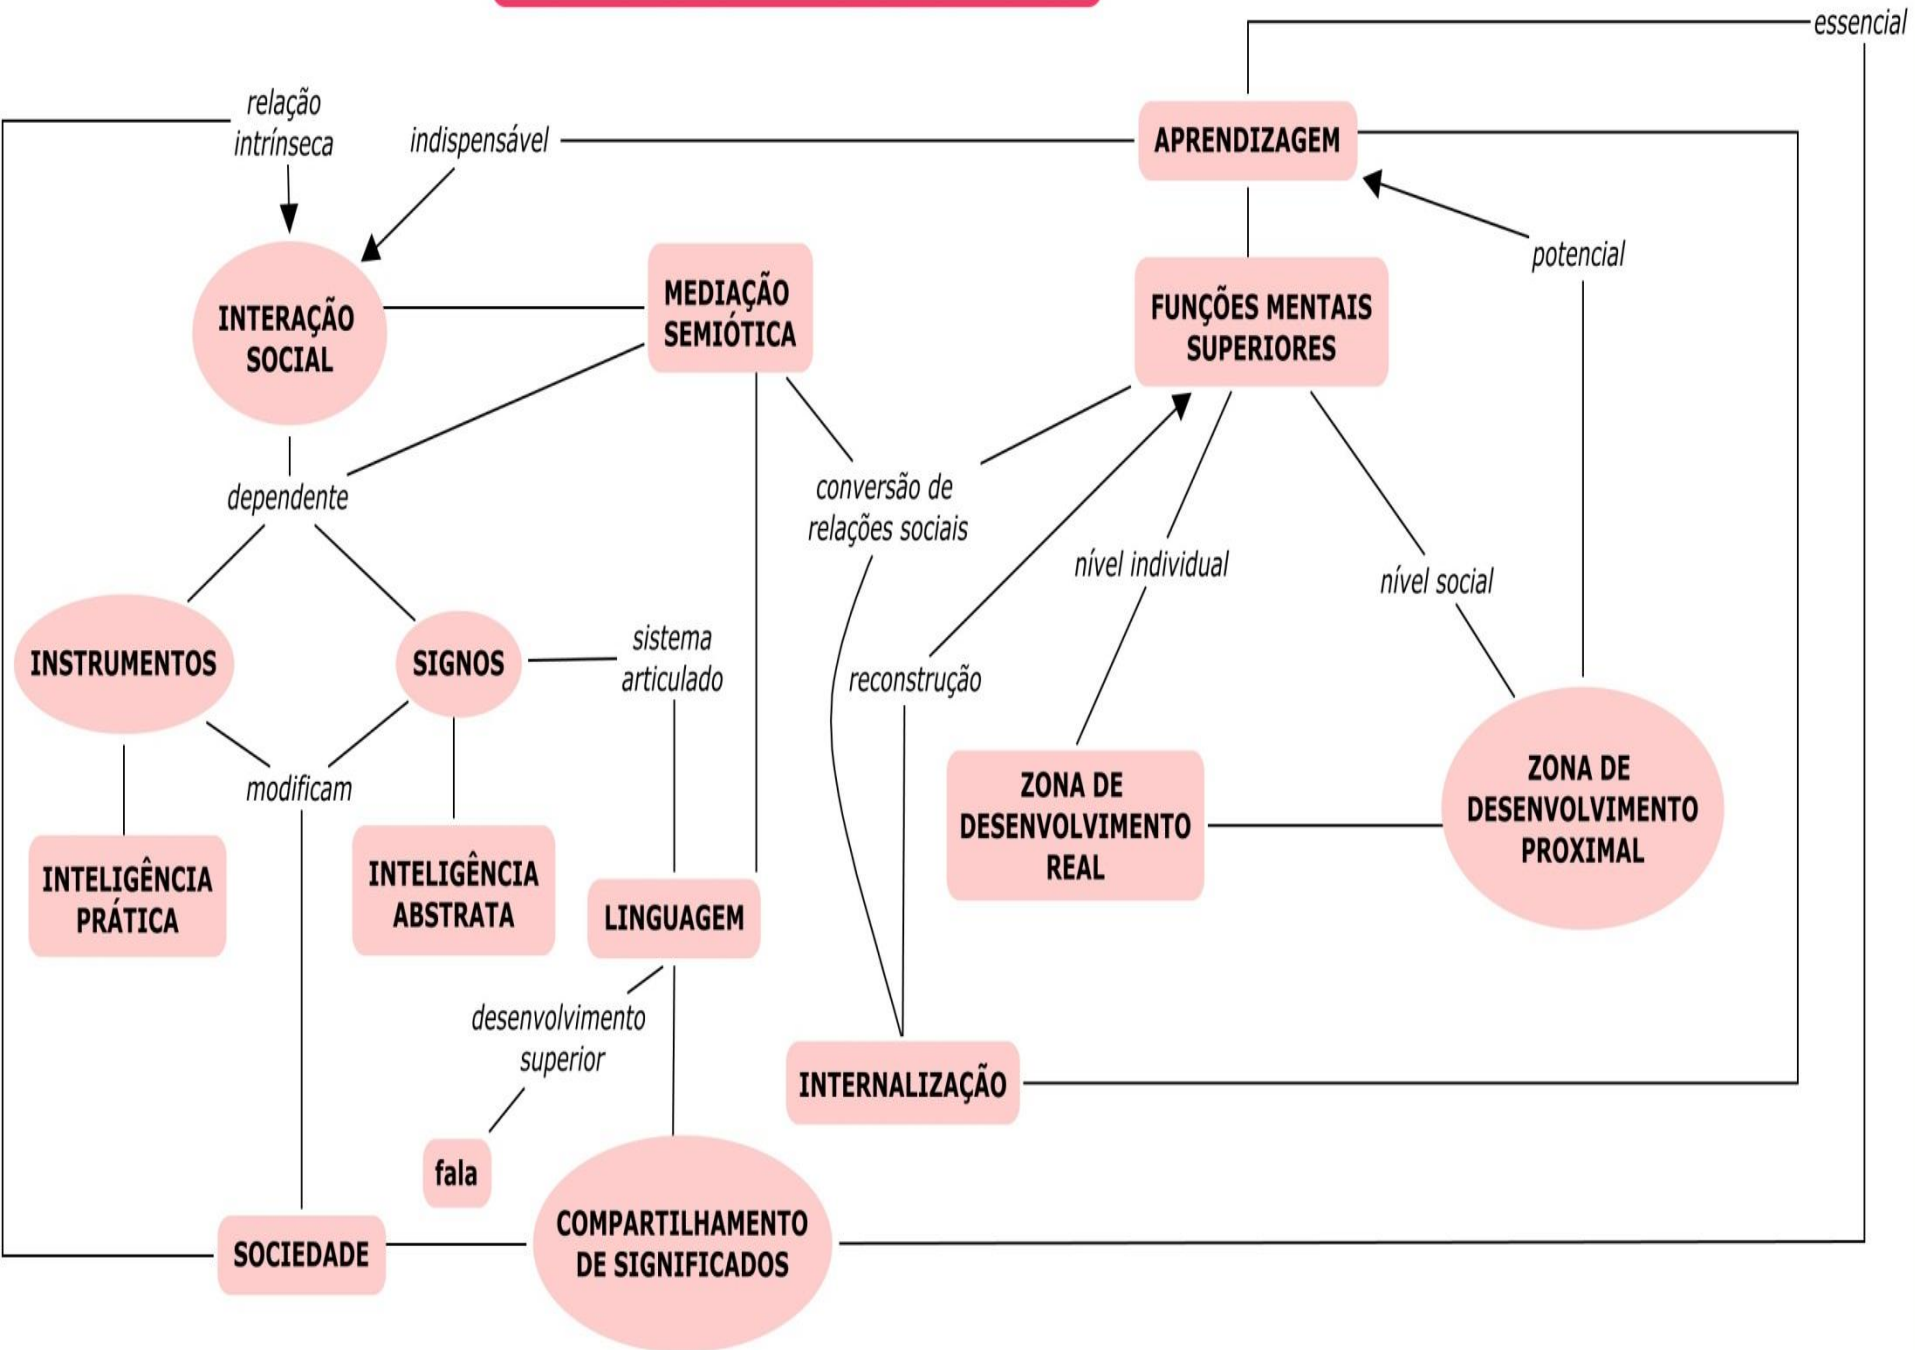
essencial

relação intrínseca

indispensável

APRENDIZAGEM

potencial

INTERAÇÃO SOCIAL

MEDIAÇÃO SEMIÓTICA

FUNÇÕES MENTAIS SUPERIORES

dependente

conversão de relações sociais

nível individual

nível social

INSTRUMENTOS

SIGNOS

sistema articulado

reconstrução

modificam

ZONA DE DESENVOLVIMENTO REAL

ZONA DE DESENVOLVIMENTO PROXIMAL

INTELIGÊNCIA PRÁTICA

INTELIGÊNCIA ABSTRATA

LINGUAGEM

desenvolvimento superior

INTERNALIZAÇÃO

fala

SOCIEDADE

COMPARTILHAMENTO DE SIGNIFICADOS